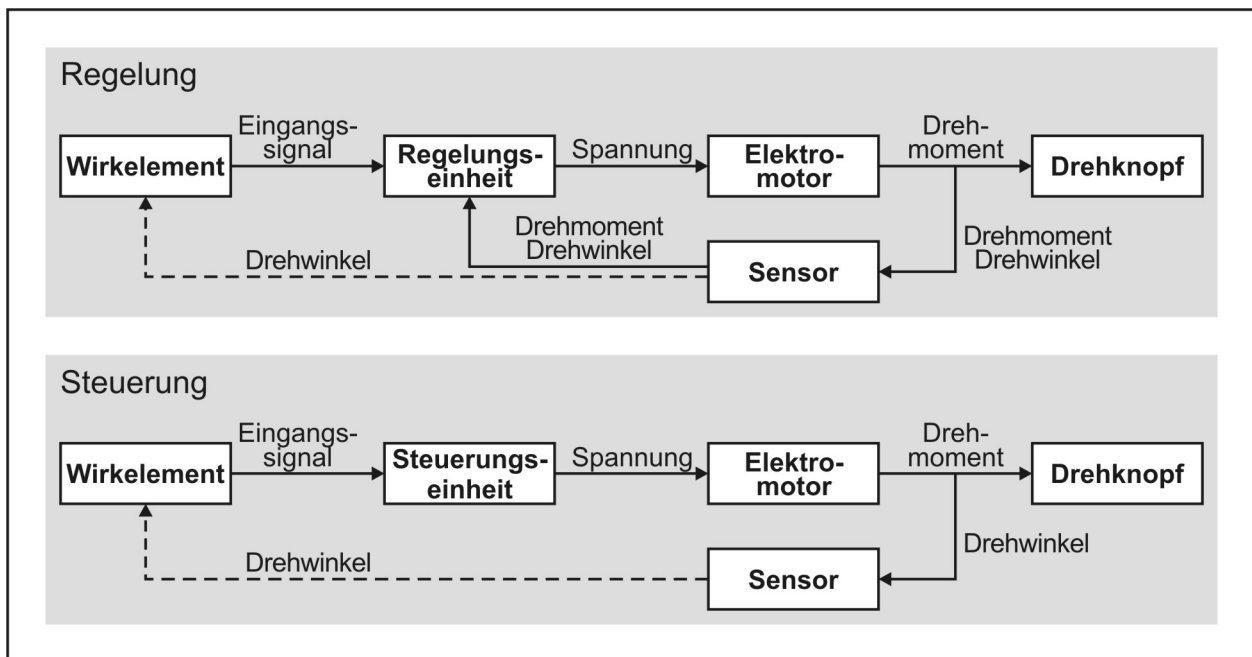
Regelung

Wirkelement

Eingangssignal

Regelungseinheit

Spannung

Elektromotor

Drehmoment

Drehknopf

Drehmoment
Drehwinkel

Drehmoment
Drehwinkel

Drehwinkel

Sensor

Steuerung

Wirkelement

Eingangssignal

Steuerungseinheit

Spannung

Elektromotor

Drehmoment

Drehknopf

Drehwinkel

Drehwinkel

Sensor